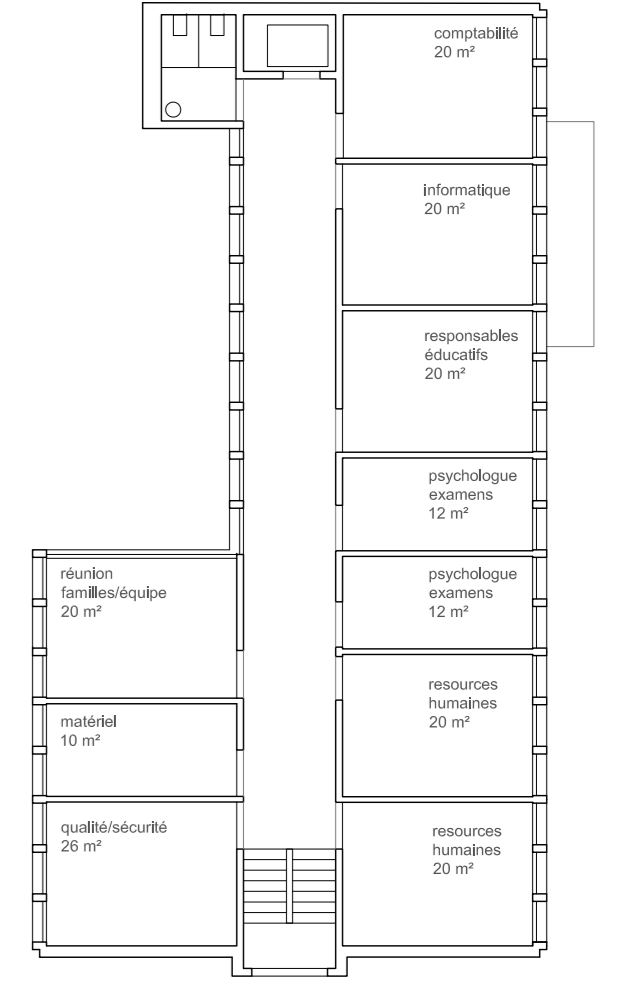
comptabilité
20 m²

informatique
20 m²

responsables
éducatifs
20 m²

psychologue
examens
12 m²

psychologue
examens
12 m²

resources
humaines
20 m²

resources
humaines
20 m²

réunion
familles/équipe
20 m²

matériel
10 m²

qualité/sécurité
26 m²